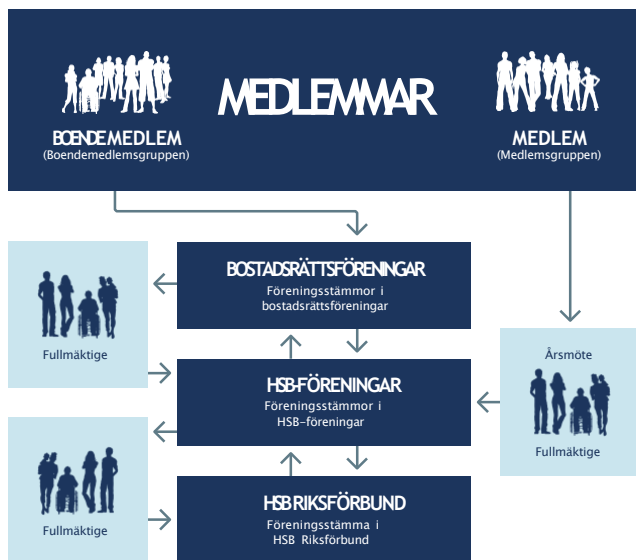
MEDLEMMAR

BOENDEMEDLEM
(Boendemedlemsgruppen)

MEDLEM
(Medlemsgruppen)

BOSTADSRÄTTSFÖRENINGAR
Föreningsstämmor i bostadsrättsföreningar

Fullmäktige

HSB-FÖRENINGAR
Föreningsstämmor i HSB-föreningar

Årsmöte

Fullmäktige

Fullmäktige

HSB RIKSFÖRBUND
Föreningsstämma i HSB Riksförbund